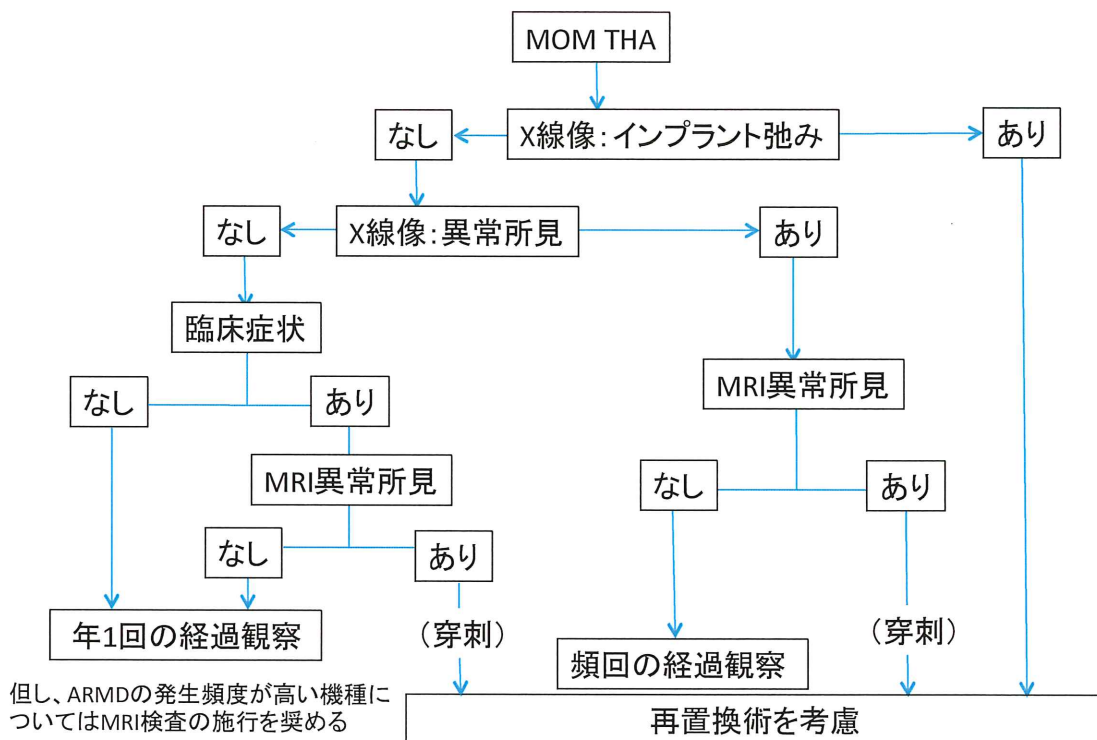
MOM THA

なし
X線像：インプラント弛み
あり

なし
X線像：異常所見
あり

臨床症状

なし
あり

MRI異常所見

MRI異常所見

なし
あり

なし
あり

年1回の経過観察
（穿刺）
頻回の経過観察
（穿刺）

但し、ARMDの発生頻度が高い機種についてはMRI検査の施行を奨める

再置換術を考慮